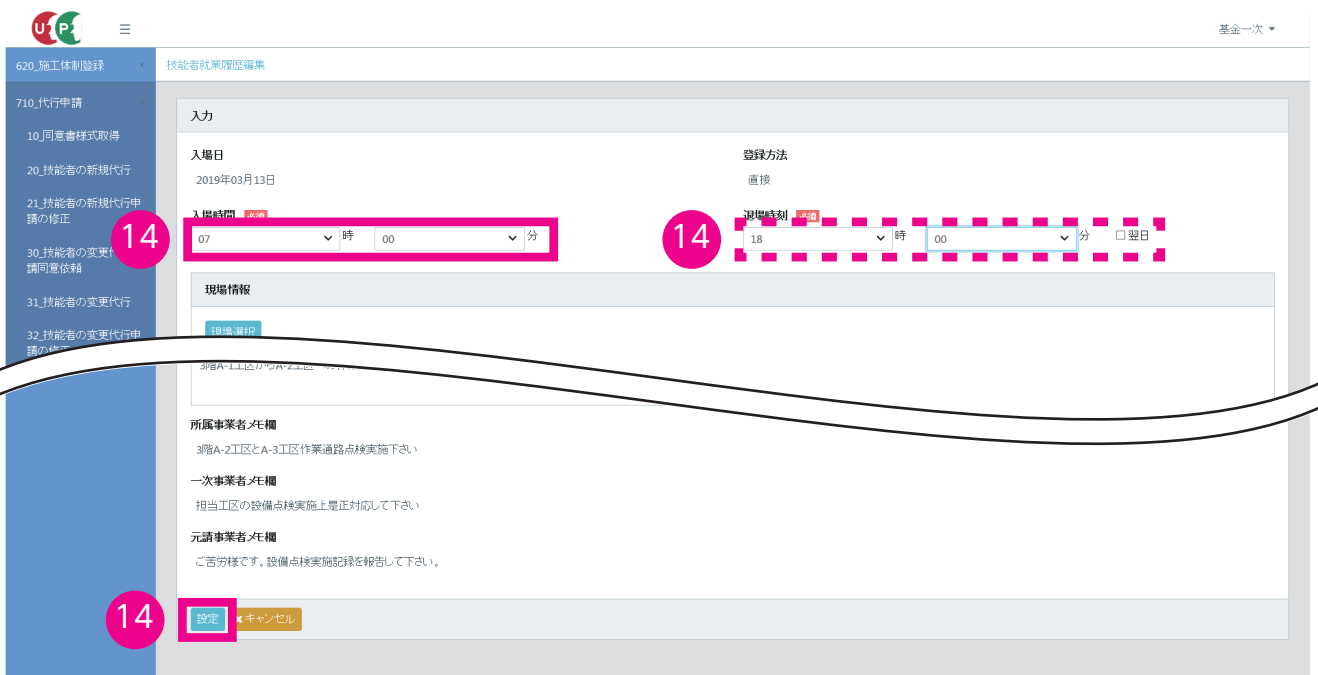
UCP

☰

基金一次 ▾

620_施工体制登録

710_代行申請

10_同意書様式取得

20_技能者の新規代行

21_技能者の新規代行申請の修正

30_技能者の変更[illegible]請同意依頼

31_技能者の変更代行

32_技能者の変更代行申請の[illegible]

技能者就業履歴編集

入力

入場日

2019年03月13日

登録方法

直接

入場時間 必須

14

07 時 00 分

退場時刻 必須

14

18 時 00 分 ☐翌日

現場情報

現場選択

3階A-1工区からA-2工区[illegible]

所属事業者メモ欄

3階A-2工区とA-3工区作業通路点検実施下さい

一次事業者メモ欄

担当工区の設備点検実施是正対応して下さい

元請事業者メモ欄

ご苦労様です。設備点検実施記録を報告して下さい。

14

設定

« キャンセル